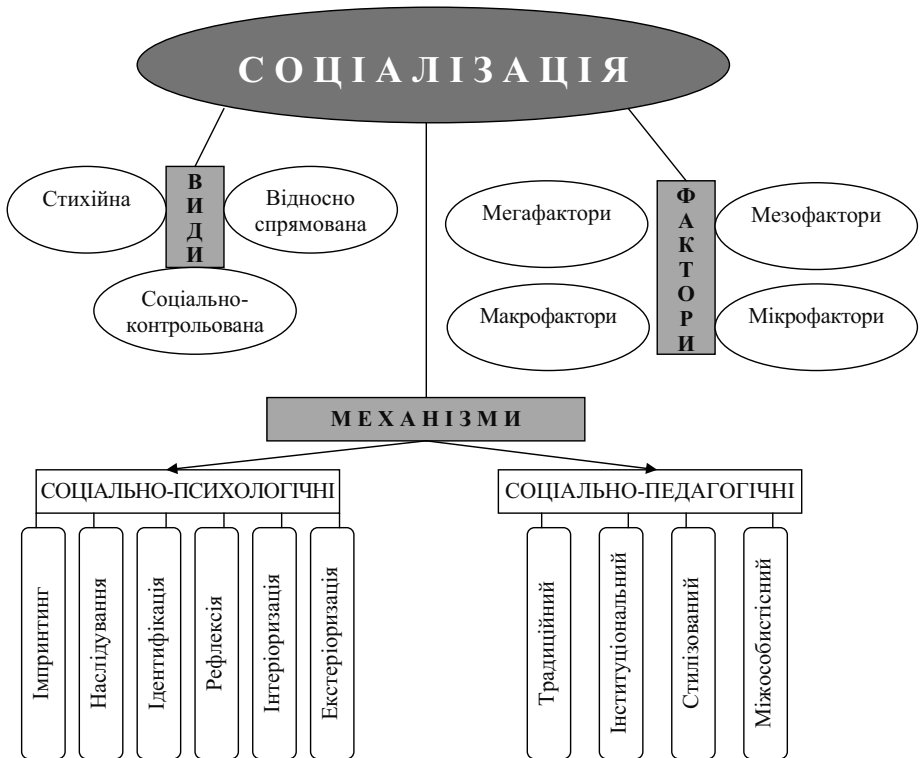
С О Ц І А Л І З А Ц І Я

Стихійна

В
И
Д
И

Відносно спрямована

Соціально-контрольована

Мегафактори

Ф
А
К
Т
О
Р
И

Мезофактори

Макрофактори

Мікрофактори

М Е Х А Н І З М И

СОЦІАЛЬНО-ПСИХОЛОГІЧНІ

Імпринтинг

Наслідування

Ідентифікація

Рефлексія

Інтеріоризація

Екстеріоризація

СОЦІАЛЬНО-ПЕДАГОГІЧНІ

Традиційний

Інституціональний

Стилізований

Міжособистісний